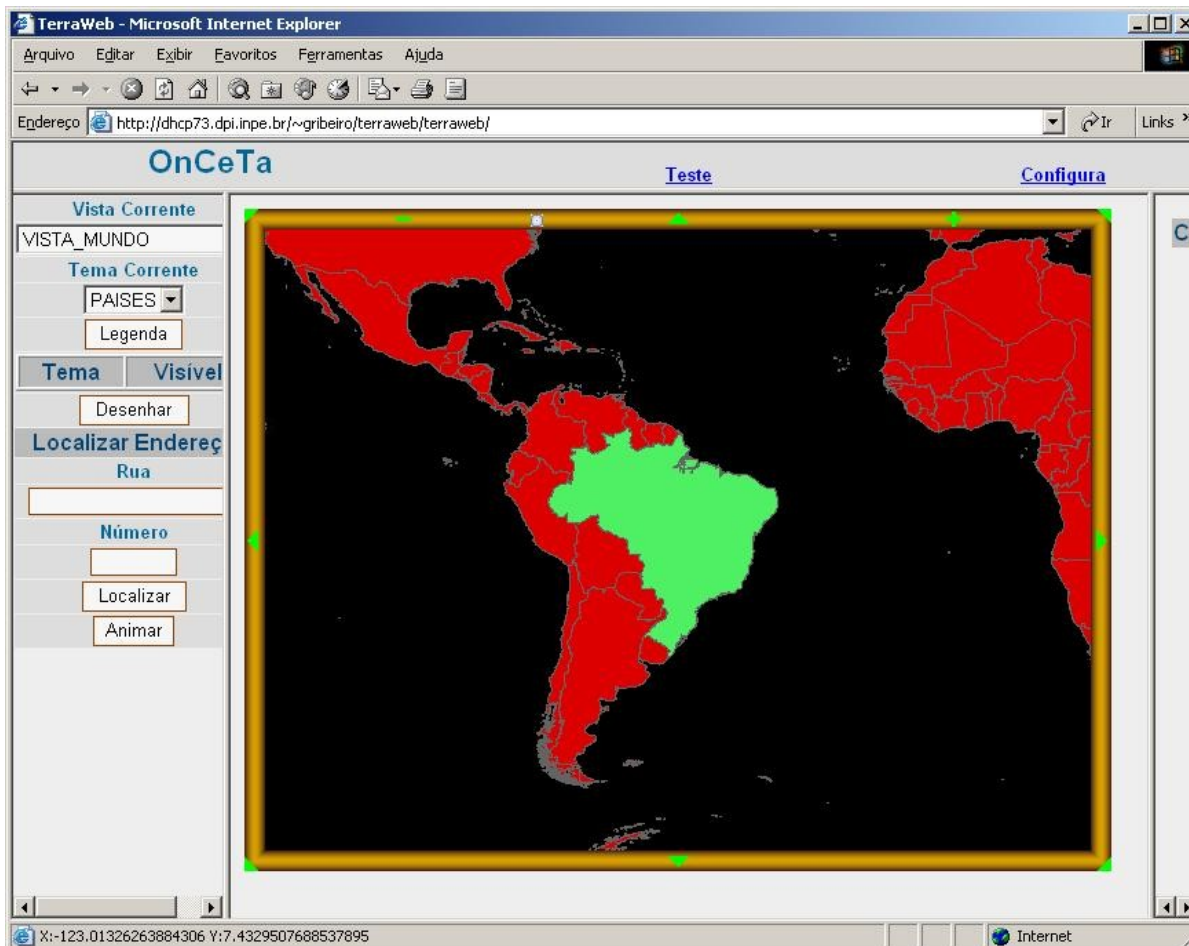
TerraWeb - Microsoft Internet Explorer

Arquivo Editar Exibir Favoritos Ferramentas Ajuda

Endereço http://dhcp73.dpi.inpe.br/~gribeiro/terraweb/terraweb/

Ir Links

OnCeTa

Teste

Configura

Vista Corrente

VISTA_MUNDO

Tema Corrente

PAISES

Legenda

Tema Visível

Desenhar

Localizar Endereç

Rua

Número

Localizar

Animar

C

X:-123.01326263884306 Y:7.4329507688537895

Internet